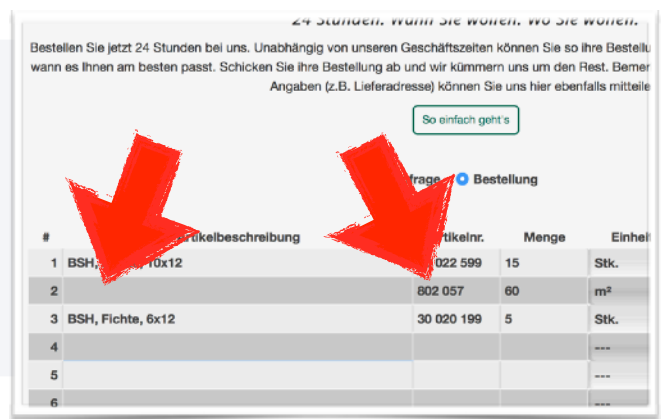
24 Stunden. Wann Sie wollen. Wo Sie wollen.

Bestellen Sie jetzt 24 Stunden bei uns. Unabhängig von unseren Geschäftszeiten können Sie so ihre Bestellu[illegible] wann es Ihnen am besten passt. Schicken Sie ihre Bestellung ab und wir kümmern uns um den Rest. Bemer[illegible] Angaben (z.B. Lieferadresse) können Sie uns hier ebenfalls mitteile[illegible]

So einfach geht's

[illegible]frage Bestellung

| # | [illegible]rtikelbeschreibung | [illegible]tikelnr. | Menge | Einhei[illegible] |
|---|---|---|---|---|
| 1 | BSH, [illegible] 10x12 | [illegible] 022 599 | 15 | Stk. |
| 2 | | 802 057 | 60 | m² |
| 3 | BSH, Fichte, 6x12 | 30 020 199 | 5 | Stk. |
| 4 | | | | --- |
| 5 | | | | --- |
| 6 | | | | --- |